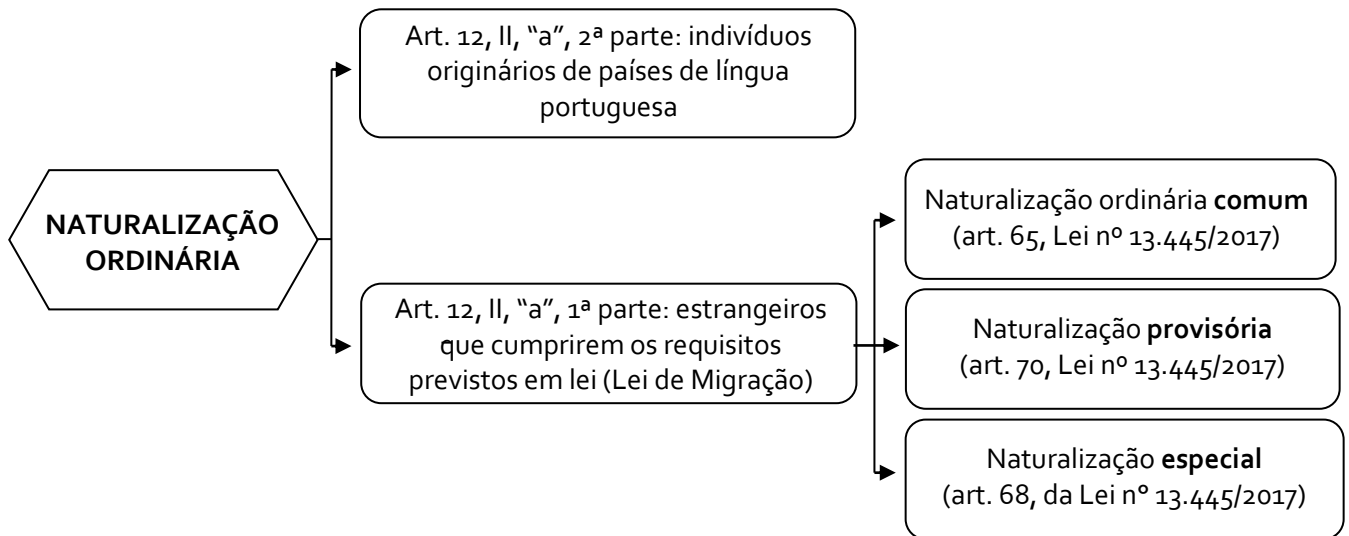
NATURALIZAÇÃO ORDINÁRIA

Art. 12, II, "a", 2ª parte: indivíduos originários de países de língua portuguesa

Art. 12, II, "a", 1ª parte: estrangeiros que cumprirem os requisitos previstos em lei (Lei de Migração)

Naturalização ordinária **comum** (art. 65, Lei nº 13.445/2017)

Naturalização **provisória** (art. 70, Lei nº 13.445/2017)

Naturalização **especial** (art. 68, da Lei nº 13.445/2017)